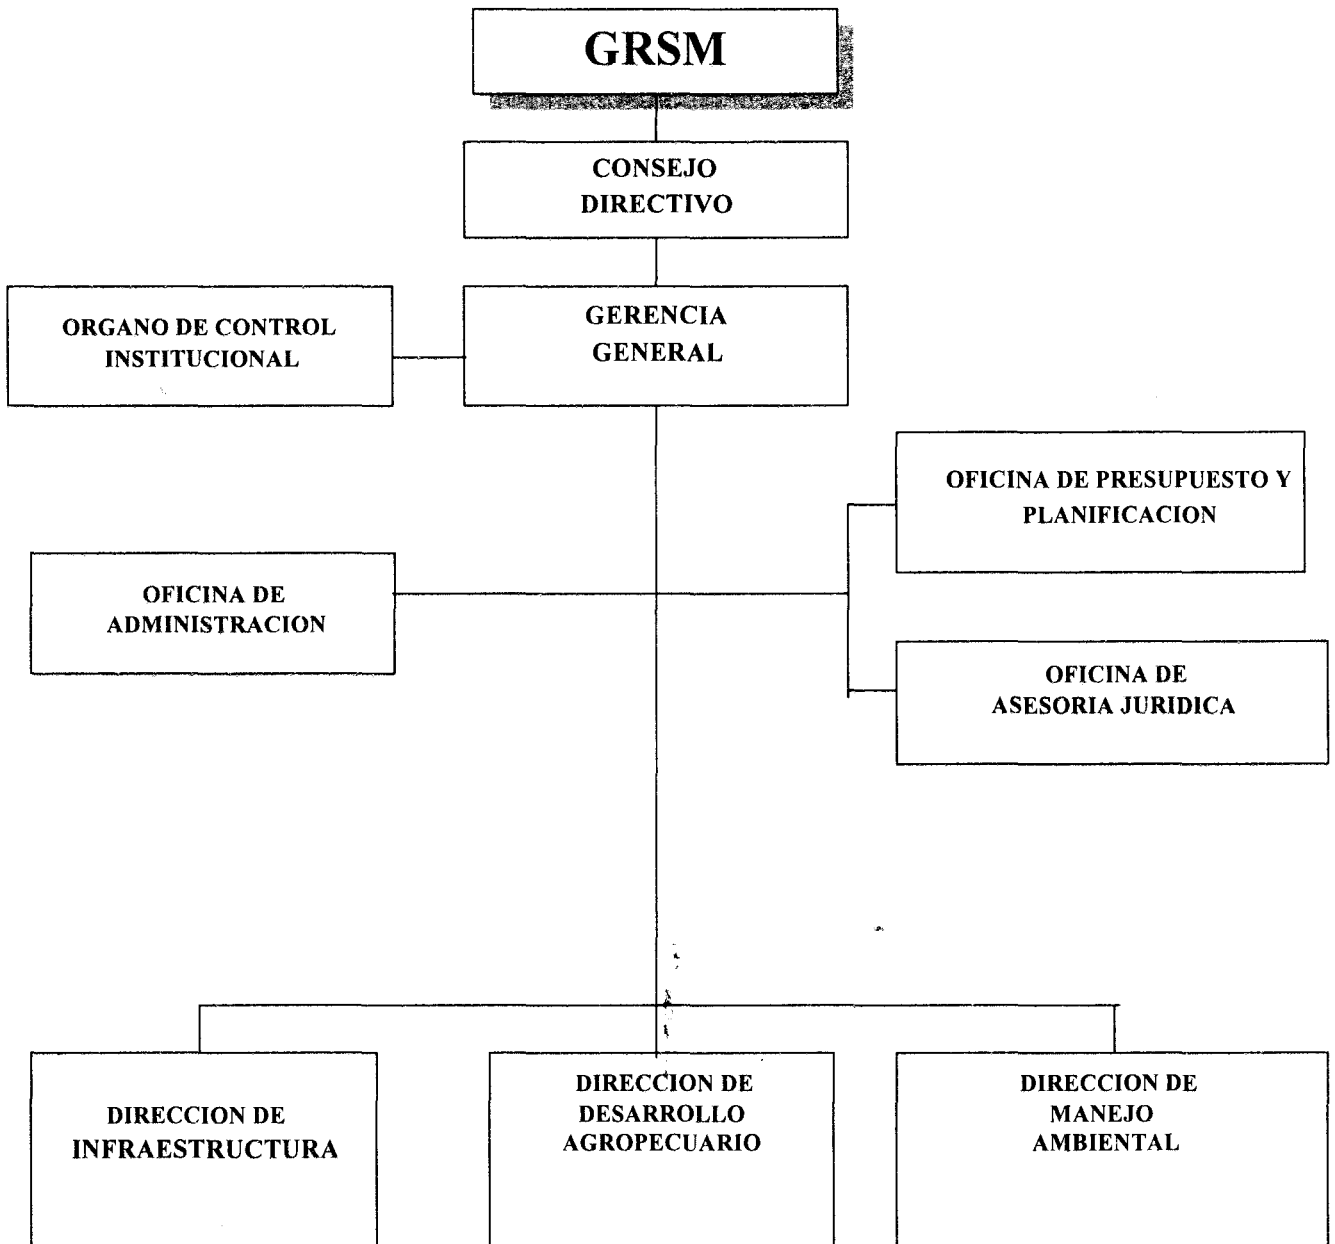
GRSM

CONSEJO DIRECTIVO

ORGANO DE CONTROL INSTITUCIONAL

GERENCIA GENERAL

OFICINA DE PRESUPUESTO Y PLANIFICACION

OFICINA DE ADMINISTRACION

OFICINA DE ASESORIA JURIDICA

DIRECCION DE INFRAESTRUCTURA

DIRECCION DE DESARROLLO AGROPECUARIO

DIRECCION DE MANEJO AMBIENTAL